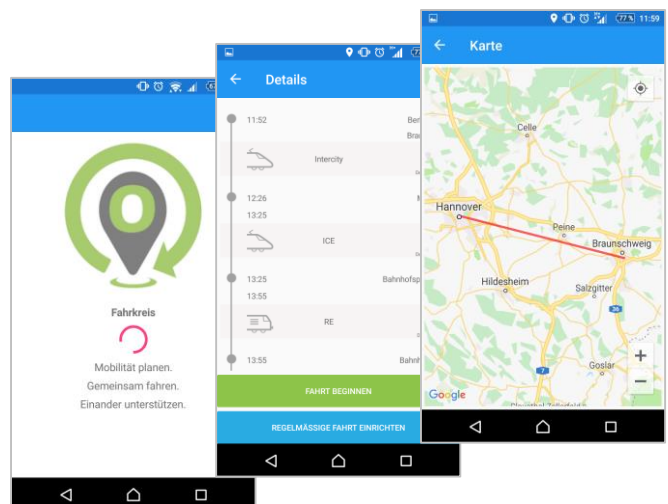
Fahrkreis

Mobilität planen.
Gemeinsam fahren.
Einander unterstützen.

Details

11:52
Ber
Intercity
12:26
13:25
ICE
13:25
Bahnhofsp
13:55
RE
13:55
Bahnh

FAHRT BEGINNEN

REGELMÄSSIGE FAHRT EINRICHTEN

77 % 11:59

Karte

Celle
Hannover
Peine
Braunschweig
Hildesheim
Salzgitter
Goslar
Google
+
−